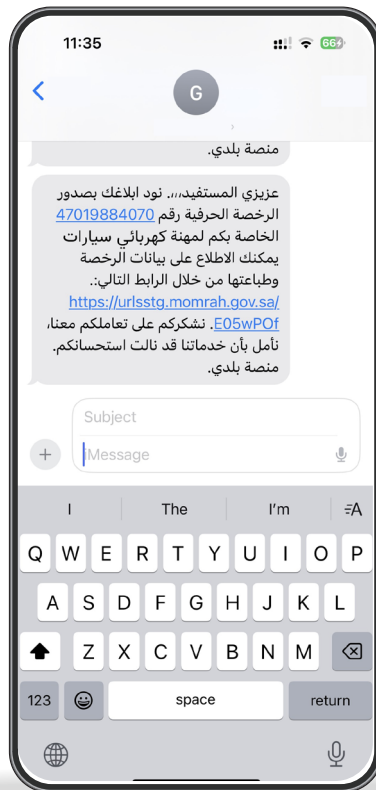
11:35
66

G

منصة بلدي.

عزيزي المستفيد،،، نود ابلاغك بصدور الرخصة الحرفية رقم 47019884070 الخاصة بكم لمهنة كهربائي سيارات يمكنك الاطلاع على بيانات الرخصة وطباعتها من خلال الرابط التالي:. https://urlsstg.momrah.gov.sa/E05wPOf. نشكركم على تعاملكم معنا، نأمل بأن خدماتنا قد نالت استحسانكم. منصة بلدي.

Subject
Message

I The I'm

Q W E R T Y U I O P
A S D F G H J K L
Z X C V B N M
123 space return